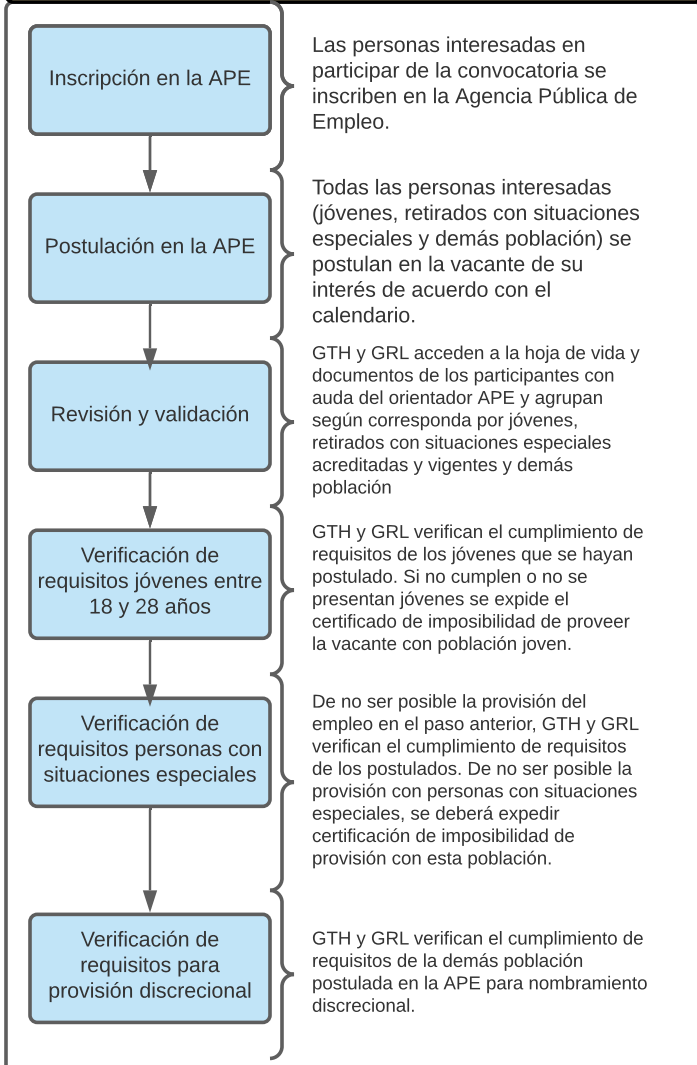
Inscripción en la APE

Las personas interesadas en participar de la convocatoria se inscriben en la Agencia Pública de Empleo.

Postulación en la APE

Todas las personas interesadas (jóvenes, retirados con situaciones especiales y demás población) se postulan en la vacante de su interés de acuerdo con el calendario.

Revisión y validación

GTH y GRL acceden a la hoja de vida y documentos de los participantes con auda del orientador APE y agrupan según corresponda por jóvenes, retirados con situaciones especiales acreditadas y vigentes y demás población

Verificación de requisitos jóvenes entre 18 y 28 años

GTH y GRL verifican el cumplimiento de requisitos de los jóvenes que se hayan postulado. Si no cumplen o no se presentan jóvenes se expide el certificado de imposibilidad de proveer la vacante con población joven.

Verificación de requisitos personas con situaciones especiales

De no ser posible la provisión del empleo en el paso anterior, GTH y GRL verifican el cumplimiento de requisitos de los postulados. De no ser posible la provisión con personas con situaciones especiales, se deberá expedir certificación de imposibilidad de provisión con esta población.

Verificación de requisitos para provisión discrecional

GTH y GRL verifican el cumplimiento de requisitos de la demás población postulada en la APE para nombramiento discrecional.